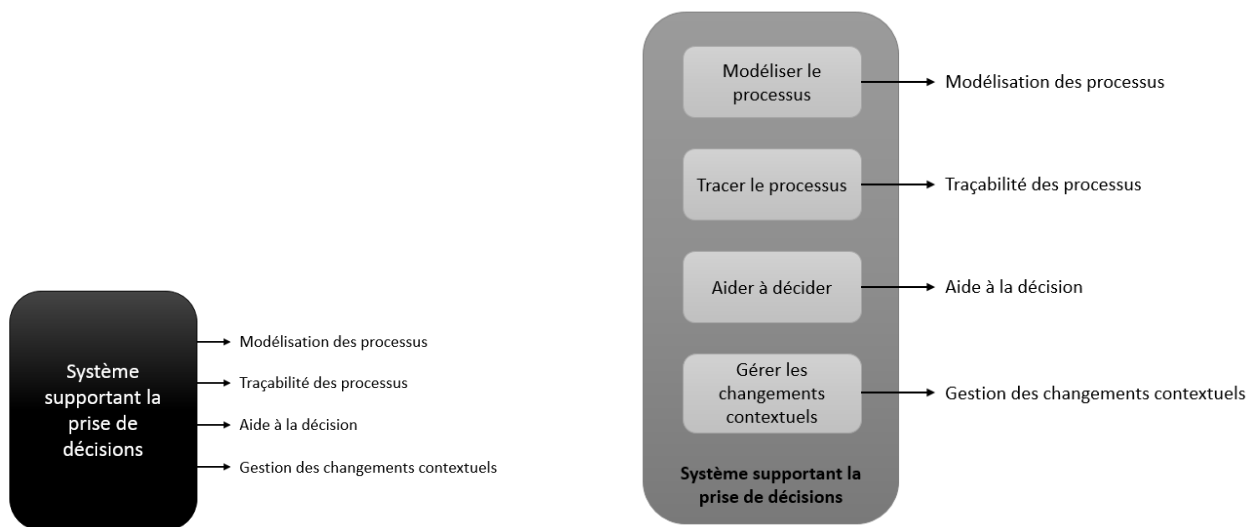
Système supportant la prise de décisions

Modélisation des processus

Traçabilité des processus

Aide à la décision

Gestion des changements contextuels

Modéliser le processus

Modélisation des processus

Tracer le processus

Traçabilité des processus

Aider à décider

Aide à la décision

Gérer les changements contextuels

Gestion des changements contextuels

Système supportant la prise de décisions